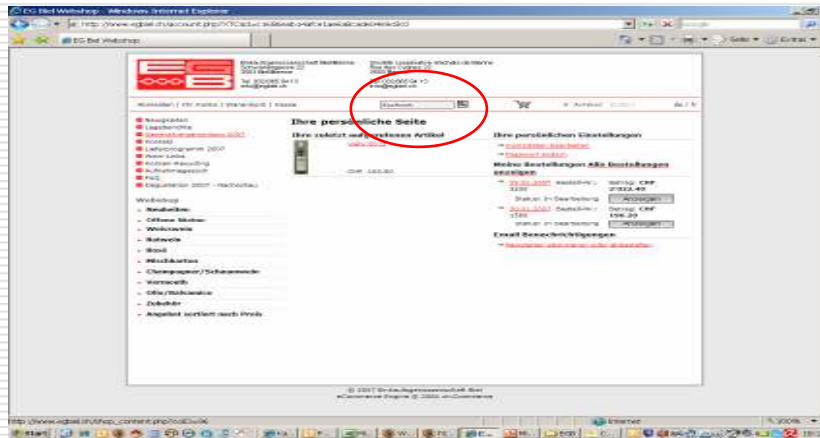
EG Biel Webshop - Windows Internet Explorer

http://www.egbiel.ch/account.php?XTCsid=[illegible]

Google

EG Biel Webshop

Seite ▾ Extras ▾

Einkaufsgenossenschaft Biel/Bienne
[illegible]
2503 Biel/Bienne

Société Coopérative d'Achats de Bienne
Rue des Cygnes 22
2503 Bienne

Tel. 032 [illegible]
info@egbiel.ch

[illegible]
info@egbiel.ch

Anmelden | Ihr Konto | Warenkorb | Kasse

Suchen

Artikel

de | fr

Neuigkeiten
Lagerberichte
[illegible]
Kontakt
Lieferprogramm 2007
Ihr Leben
Kollaborierung
Auftragsportal
FAQ
Degustation 2007 - Nachschau

Webshop

Neuheiten
Offene Weine
Weissweine
Rotweine
Rosé
Mischkarten
Champagner/Schaumwein
Vermouth
Öle/Weinessig
Zubehör
Angebot sortiert nach Preis

Ihre persönliche Seite

Ihre zuletzt angesehenen Artikel

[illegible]

CHF 183.60

Ihre persönlichen Einstellungen

Kontodaten bearbeiten
Passwort ändern

Meine Bestellungen Alle Bestellungen anzeigen

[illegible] Bestellnr.: 1100 Betrag: CHF 2'022.45
Status: In Bearbeitung Anzeigen

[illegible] Bestellnr.: 1080 Betrag: CHF 156.20
Status: In Bearbeitung Anzeigen

Email Benachrichtigungen

Newsletter abonnieren oder abbestellen

© 2007 Einkaufsgenossenschaft Biel
eCommerce Engine © 2006 xt:Commerce

http://www.egbiel.ch/shop_content.php?coID=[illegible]

Internet

100%

Start